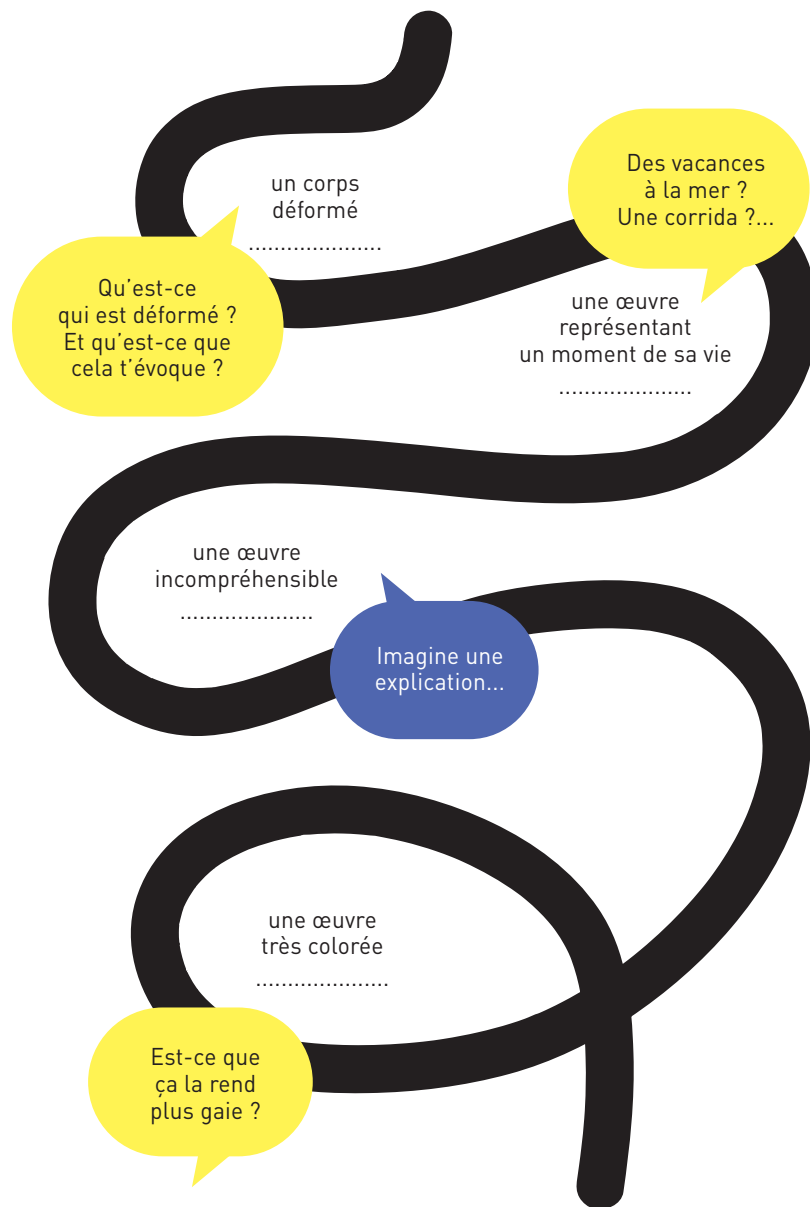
Des vacances à la mer ? Une corrida ?...

un corps déformé
....................

Qu’est-ce qui est déformé ? Et qu’est-ce que cela t’évoque ?

une œuvre représentant un moment de sa vie
....................

une œuvre incompréhensible
....................

Imagine une explication...

une œuvre très colorée
....................

Est-ce que ça la rend plus gaie ?